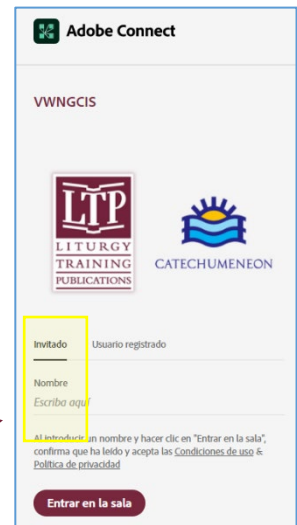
Adobe Connect

VWNGCIS

LTP
LITURGY
TRAINING
PUBLICATIONS

CATECHUMENEON

Invitado Usuario registrado

Nombre
Escriba aquí

Al introducir un nombre y hacer clic en "Entrar en la sala", confirma que ha leído y acepta las Condiciones de uso & Política de privacidad

Entrar en la sala